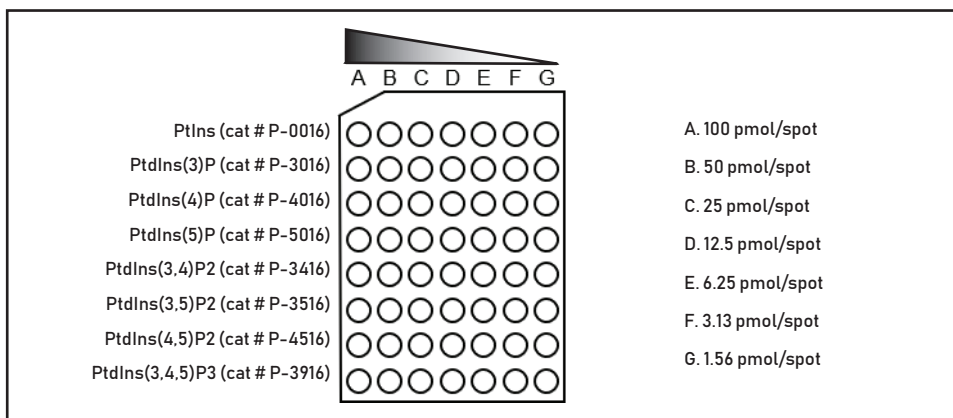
A B C D E F G

PtIns (cat # P-0016)
PtdIns(3)P (cat # P-3016)
PtdIns(4)P (cat # P-4016)
PtdIns(5)P (cat # P-5016)
PtdIns(3,4)P2 (cat # P-3416)
PtdIns(3,5)P2 (cat # P-3516)
PtdIns(4,5)P2 (cat # P-4516)
PtdIns(3,4,5)P3 (cat # P-3916)

A. 100 pmol/spot
B. 50 pmol/spot
C. 25 pmol/spot
D. 12.5 pmol/spot
E. 6.25 pmol/spot
F. 3.13 pmol/spot
G. 1.56 pmol/spot